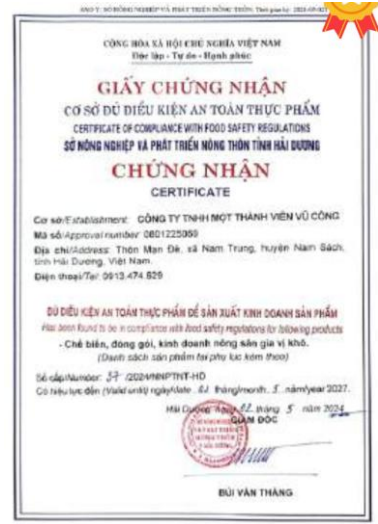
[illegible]

CỘNG HÒA XÃ HỘI CHỦ NGHĨA VIỆT NAM
Độc lập - Tự do - Hạnh phúc

GIẤY CHỨNG NHẬN
CƠ SỞ ĐỦ ĐIỀU KIỆN AN TOÀN THỰC PHẨM
CERTIFICATE OF COMPLIANCE WITH FOOD SAFETY REGULATIONS
SỞ NÔNG NGHIỆP VÀ PHÁT TRIỂN NÔNG THÔN TỈNH HẢI DƯƠNG

CHỨNG NHẬN
CERTIFICATE

Cơ sở/Establishment: CÔNG TY TNHH MỘT THÀNH VIÊN VŨ CÔNG
Mã số/Approval number: 0801225060
Địa chỉ/Address: Thôn Mạn Đê, xã Nam Trung, huyện Nam Sách, tỉnh Hải Dương, Việt Nam.
Điện thoại/Tel: 0913.474.829

ĐỦ ĐIỀU KIỆN AN TOÀN THỰC PHẨM ĐỂ SẢN XUẤT KINH DOANH SẢN PHẨM
Has been found to be in compliance with food safety regulations for following products
- Chế biến, đóng gói, kinh doanh nông sản gia vị khô.
(Danh sách sản phẩm tại phụ lục kèm theo)

Số cấp/Number: 37 /2024/NNPTNT-HD
Có hiệu lực đến (Valid until) ngày/date 02 tháng/month 5 năm/year 2027.

Hải Dương, ngày 02 tháng 5 năm 2024
GIÁM ĐỐC

BÙI VĂN THẮNG